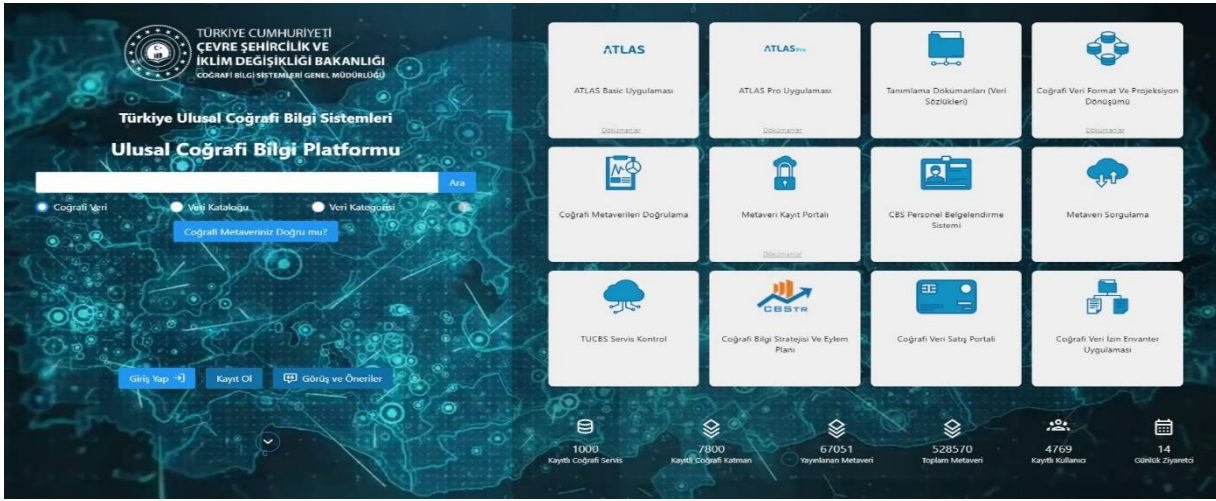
TÜRKİYE CUMHURİYETİ
ÇEVRE ŞEHİRCİLİK VE
İKLİM DEĞİŞİKLİĞİ BAKANLIĞI
COĞRAFİ BİLGİ SİSTEMLERİ GENEL MÜDÜRLÜĞÜ

Türkiye Ulusal Coğrafi Bilgi Sistemleri

Ulusal Coğrafi Bilgi Platformu

Ara

Coğrafi Veri
Veri Kataloğu
Veri Kategorisi

Coğrafi Metaveriniz Doğru mu?

Giriş Yap
Kayıt Ol
Görüş ve Öneriler

ATLAS
ATLAS Basic Uygulaması
Dökümanlar

ATLAS Pro
ATLAS Pro Uygulaması
Dökümanlar

Tanımlama Dökümanları (Veri Sözlükleri)

Coğrafi Veri Format Ve Projeksiyon Dönüşümü
Dökümanlar

Coğrafi Metaverileri Doğrulama

Metaveri Kayıt Portalı

CBS Personel Belgelendirme Sistemi
Dökümanlar

Metaveri Sorgulama

TUCBS Servis Kontrol

CBSTR
Coğrafi Bilgi Stratejisi Ve Eylem Planı

Coğrafi Veri Satış Portalı

Coğrafi Veri İzin Envanter Uygulaması

1000
Kayıtlı Coğrafi Servis

7800
Kayıtlı Coğrafi Katman

67051
Yayınlanan Metaveri

528570
Toplam Metaveri

4769
Kayıtlı Kullanıcı

14
Günlük Ziyaretçi